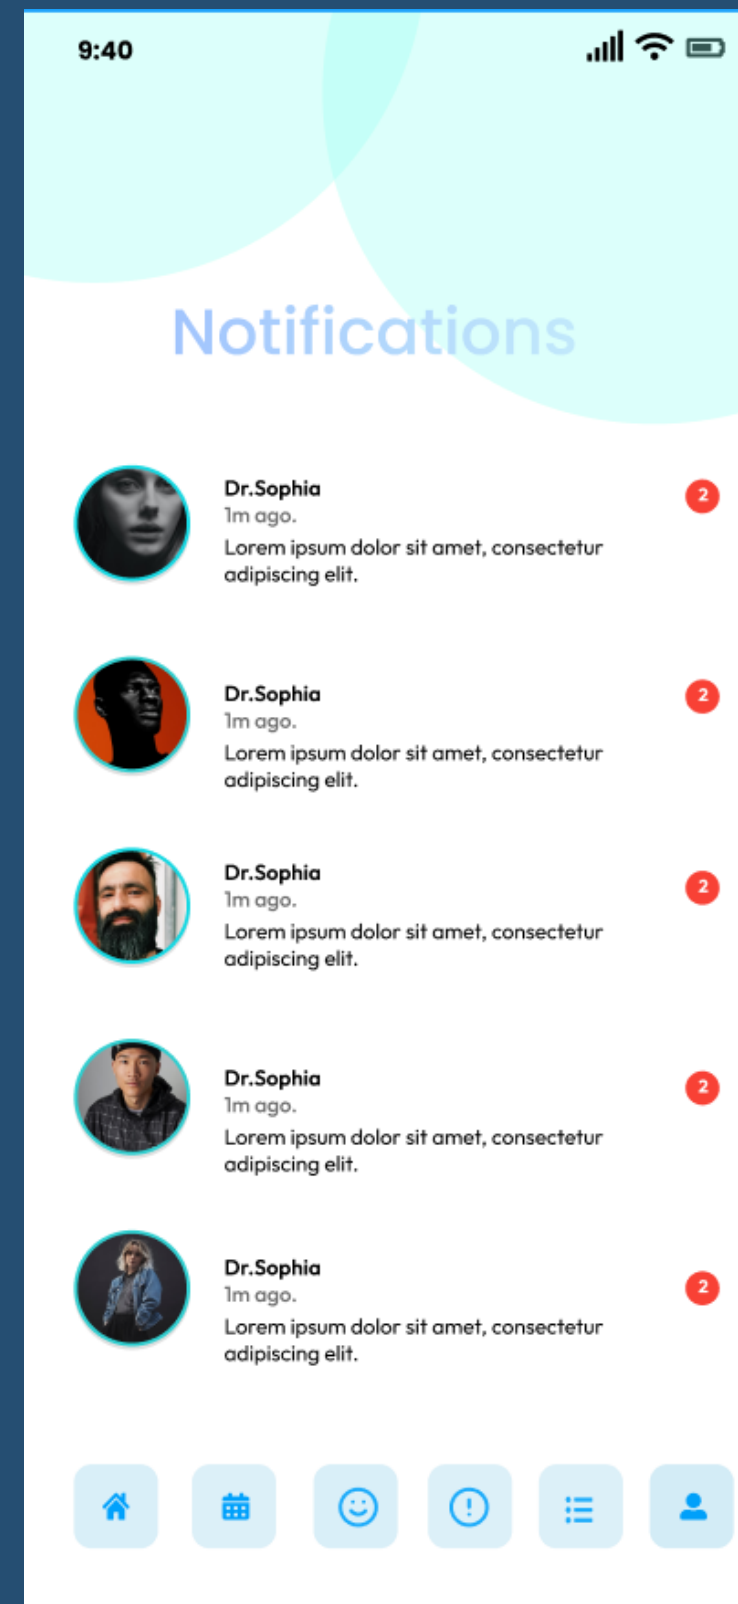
9:40

Notifications

Dr.Sophia
1m ago.
Lorem ipsum dolor sit amet, consectetur adipiscing elit.
2

Dr.Sophia
1m ago.
Lorem ipsum dolor sit amet, consectetur adipiscing elit.
2

Dr.Sophia
1m ago.
Lorem ipsum dolor sit amet, consectetur adipiscing elit.
2

Dr.Sophia
1m ago.
Lorem ipsum dolor sit amet, consectetur adipiscing elit.
2

Dr.Sophia
1m ago.
Lorem ipsum dolor sit amet, consectetur adipiscing elit.
2